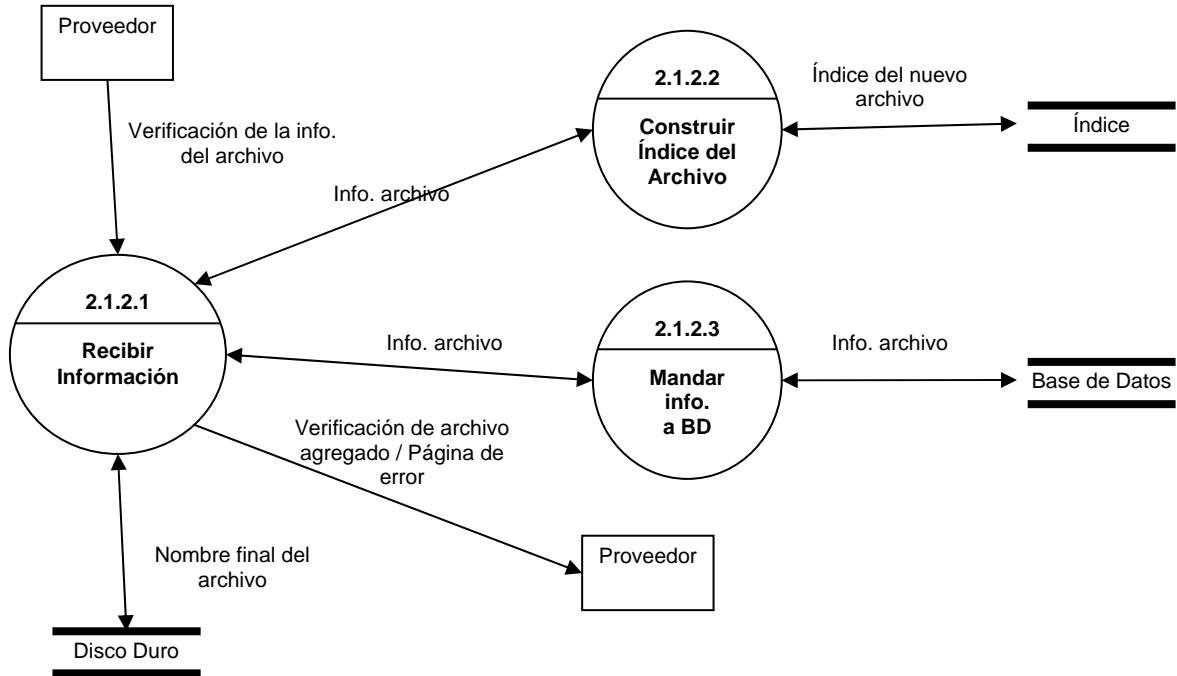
Proveedor

Verificación de la info. del archivo

Info. archivo

2.1.2.2

Construir Índice del Archivo

Índice del nuevo archivo

Índice

2.1.2.1

Recibir Información

Info. archivo

2.1.2.3

Mandar info. a BD

Info. archivo

Base de Datos

Verificación de archivo agregado / Página de error

Nombre final del archivo

Proveedor

Disco Duro